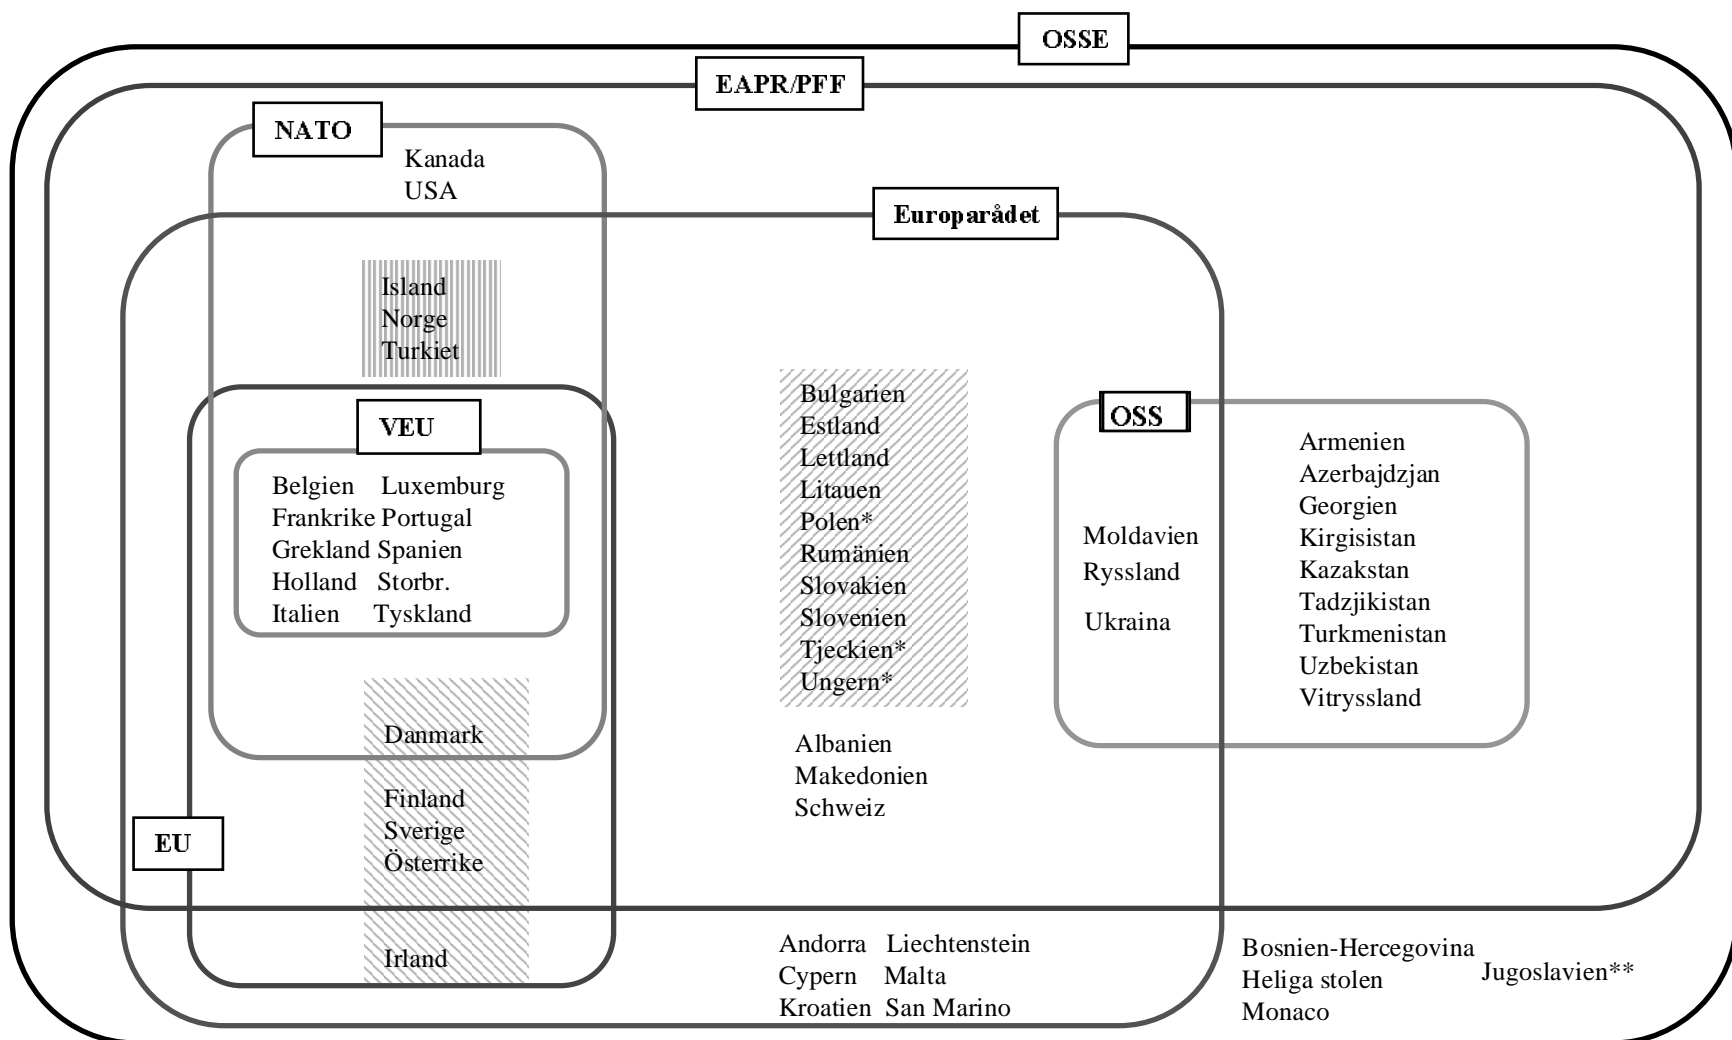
OSSE

EAPR/PFF

NATO

Kanada
USA

Europarådet

Island
Norge
Turkiet

VEU

Belgien Luxemburg
Frankrike Portugal
Grekland Spanien
Holland Storbr.
Italien Tyskland

Bulgarien
Estland
Lettland
Litauen
Polen*
Rumänien
Slovakien
Slovenien
Tjeckien*
Ungern*

OSS

Moldavien
Ryssland
Ukraina

Armenien
Azerbajdzjan
Georgien
Kirgisistan
Kazakstan
Tadzjikistan
Turkmenistan
Uzbekistan
Vitryssland

Danmark

Albanien
Makedonien
Schweiz

EU

Finland
Sverige
Österrike

Irland

Andorra Liechtenstein
Cypern Malta
Kroatien San Marino

Bosnien-Hercegovina
Heliga stolen
Monaco

Jugoslavien**